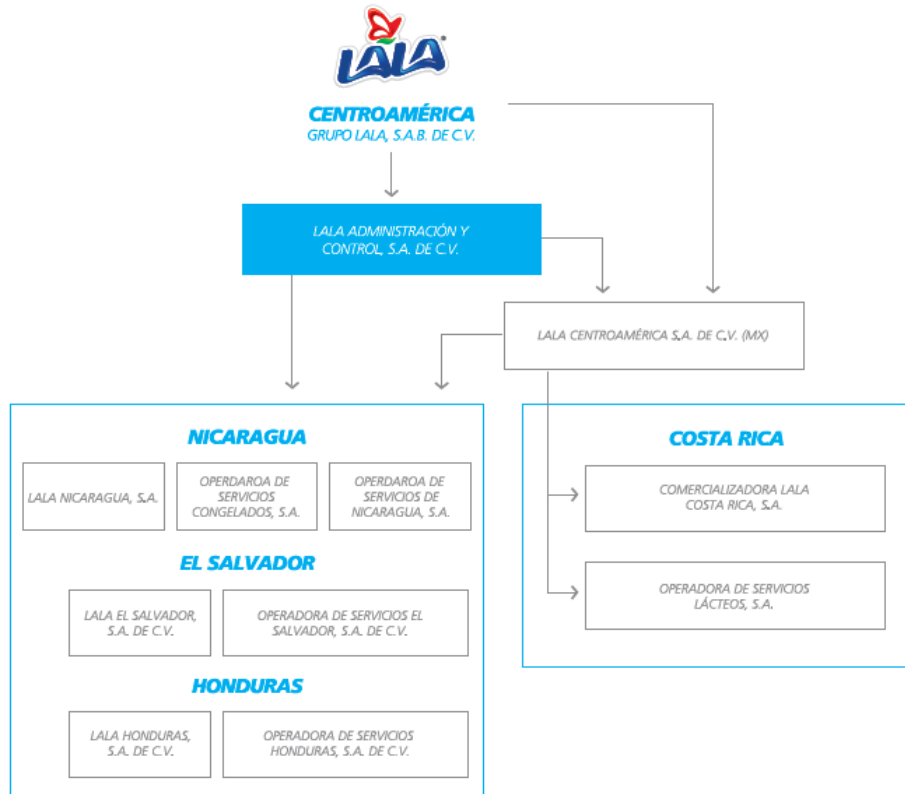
LALA®

CENTROAMÉRICA
GRUPO LALA, S.A.B. DE C.V.

LALA ADMINISTRACIÓN Y CONTROL, S.A. DE C.V.

LALA CENTROAMÉRICA S.A. DE C.V. (MX)

NICARAGUA

LALA NICARAGUA, S.A.

OPERDAROA DE SERVICIOS CONGELADOS, S.A.

OPERDAROA DE SERVICIOS DE NICARAGUA, S.A.

EL SALVADOR

LALA EL SALVADOR, S.A. DE C.V.

OPERADORA DE SERVICIOS EL SALVADOR, S.A. DE C.V.

HONDURAS

LALA HONDURAS, S.A. DE C.V.

OPERADORA DE SERVICIOS HONDURAS, S.A. DE C.V.

COSTA RICA

COMERCIALIZADORA LALA COSTA RICA, S.A.

OPERADORA DE SERVICIOS LÁCTEOS, S.A.